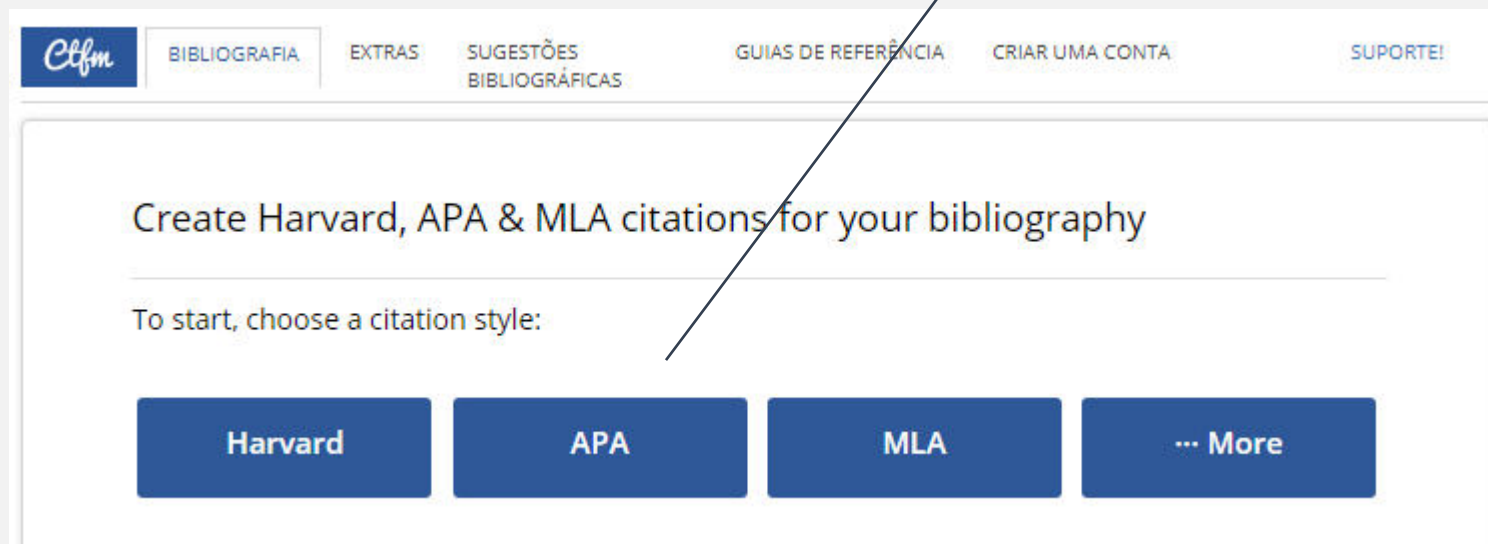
Ctfm BIBLIOGRAFIA EXTRAS SUGESTÕES BIBLIOGRÁFICAS GUIAS DE REFERÊNCIA CRIAR UMA CONTA SUPORTE!

Create Harvard, APA & MLA citations for your bibliography

To start, choose a citation style:

Harvard APA MLA ··· More